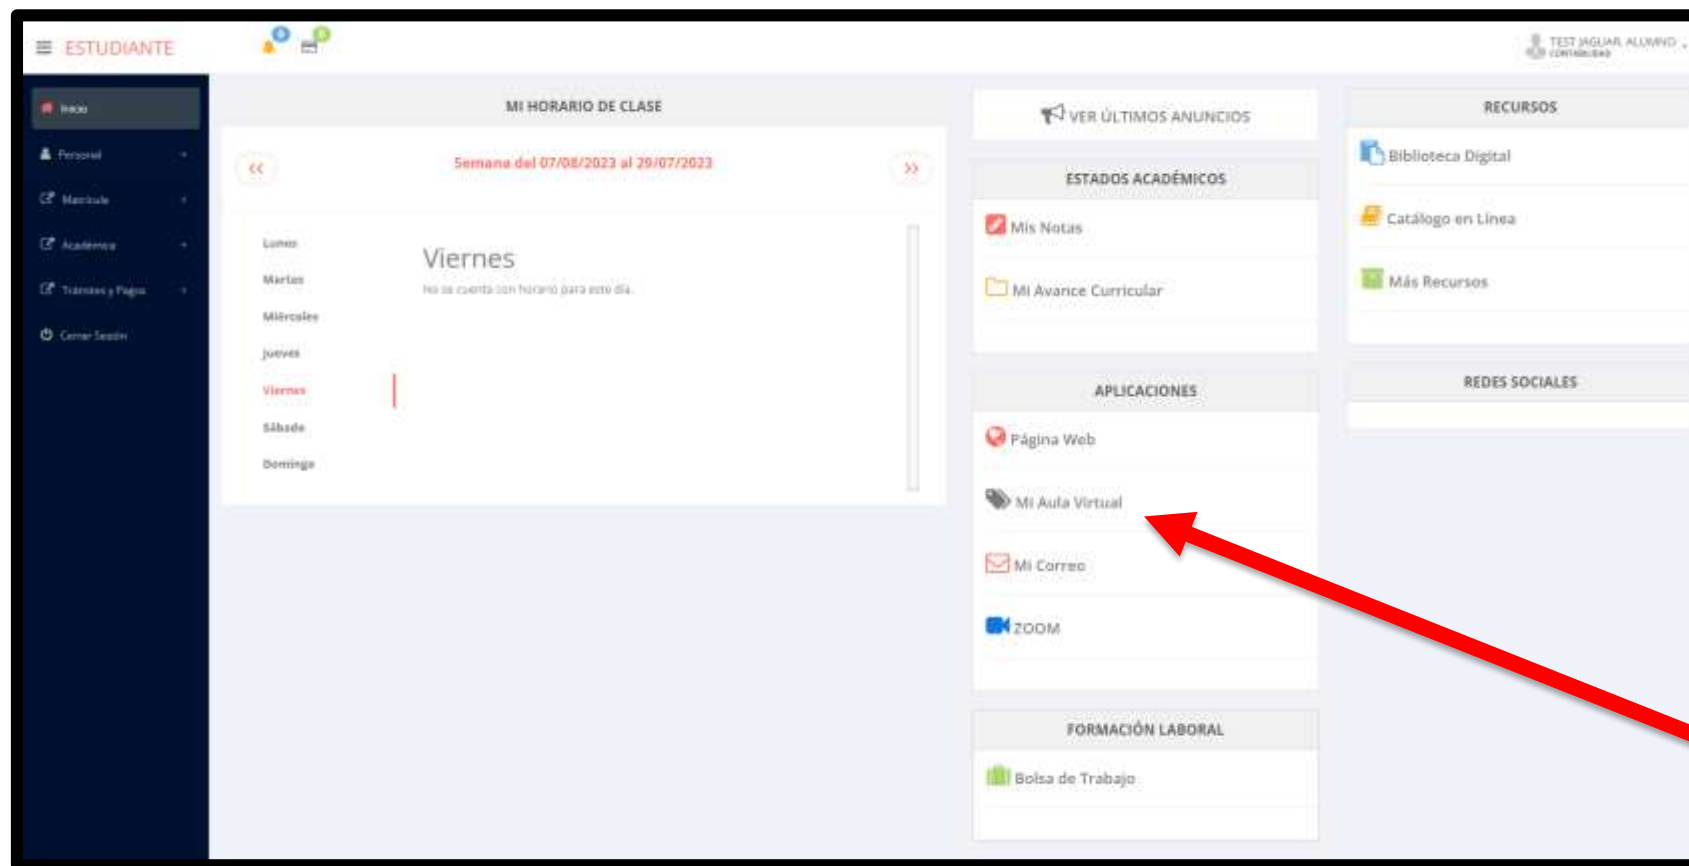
ESTUDIANTE

0 0

TEST JAGUAR ALUMNO
CONTABILIDAD

Inicio
Personal
Matrícula
Académico
Trámites y Pagos
Cerrar Sesión

MI HORARIO DE CLASE

«

Semana del 07/08/2023 al 29/07/2023

»

Lunes
Martes
Miércoles
Jueves
Viernes
Sábado
Domingo

Viernes

No se cuenta con horario para este día.

VER ÚLTIMOS ANUNCIOS

ESTADOS ACADÉMICOS

Mis Notas

Mi Avance Curricular

APLICACIONES

Página Web

Mi Aula Virtual

Mi Correo

ZOOM

FORMACIÓN LABORAL

Bolsa de Trabajo

RECURSOS

Biblioteca Digital

Catálogo en Línea

Más Recursos

REDES SOCIALES